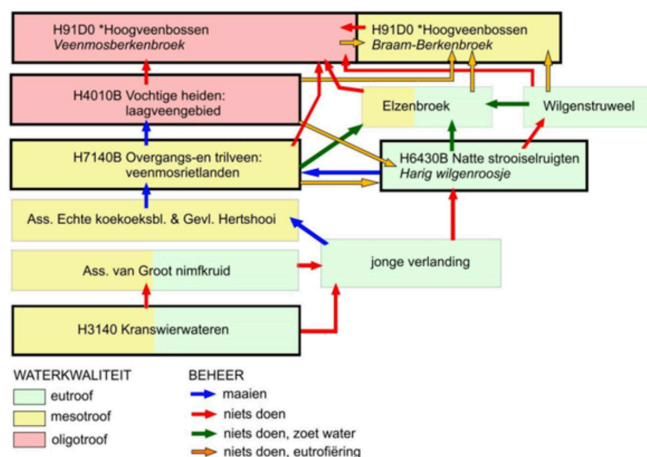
H91D0 *Hoogveenbossen
Veenmosberkenbroek

H91D0 *Hoogveenbossen
Braam-Berkenbroek

H4010B Vochtige heiden: laagveengebied

Elzenbroek

Wilgenstruweel

H7140B Overgangs-en trilveen: veenmosrietlanden

H6430B Natte strooiselruigten
Harig wilgenroosje

Ass. Echte koekoeksbl. & Gevl. Hertshooi

Ass. van Groot nimfkruid

jonge verlanding

H3140 Kranswierwateren

WATERKWALITEIT
eutroof
mesotroof
oligotroof

BEHEER
maaien
niets doen
niets doen, zoet water
niets doen, eutrofiëring